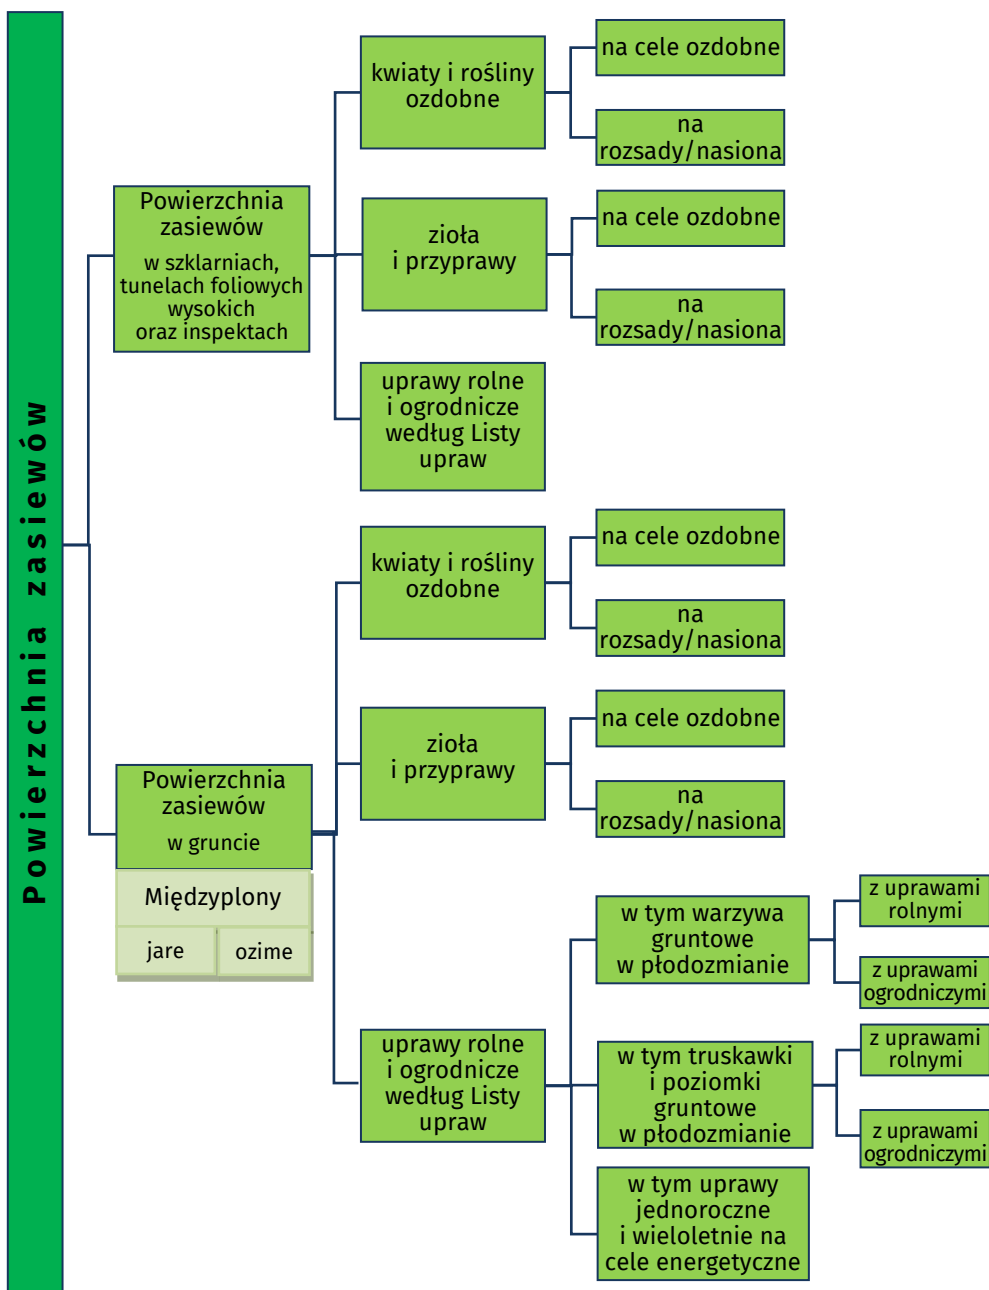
Powierzchnia zasiewów

Powierzchnia zasiewów w szklarniach, tunelach foliowych wysokich oraz inspektach

kwiaty i rośliny ozdobne

na cele ozdobne

na rozsady/nasiona

zioła i przyprawy

na cele ozdobne

na rozsady/nasiona

uprawy rolne i ogrodnicze według Listy upraw

Powierzchnia zasiewów w gruncie

Międzyplony

jare

ozime

kwiaty i rośliny ozdobne

na cele ozdobne

na rozsady/nasiona

zioła i przyprawy

na cele ozdobne

na rozsady/nasiona

uprawy rolne i ogrodnicze według Listy upraw

w tym warzywa gruntowe w płodozmianie

z uprawami rolnymi

z uprawami ogrodniczymi

w tym truskawki i poziomki gruntowe w płodozmianie

z uprawami rolnymi

z uprawami ogrodniczymi

w tym uprawy jednoroczne i wieloletnie na cele energetyczne